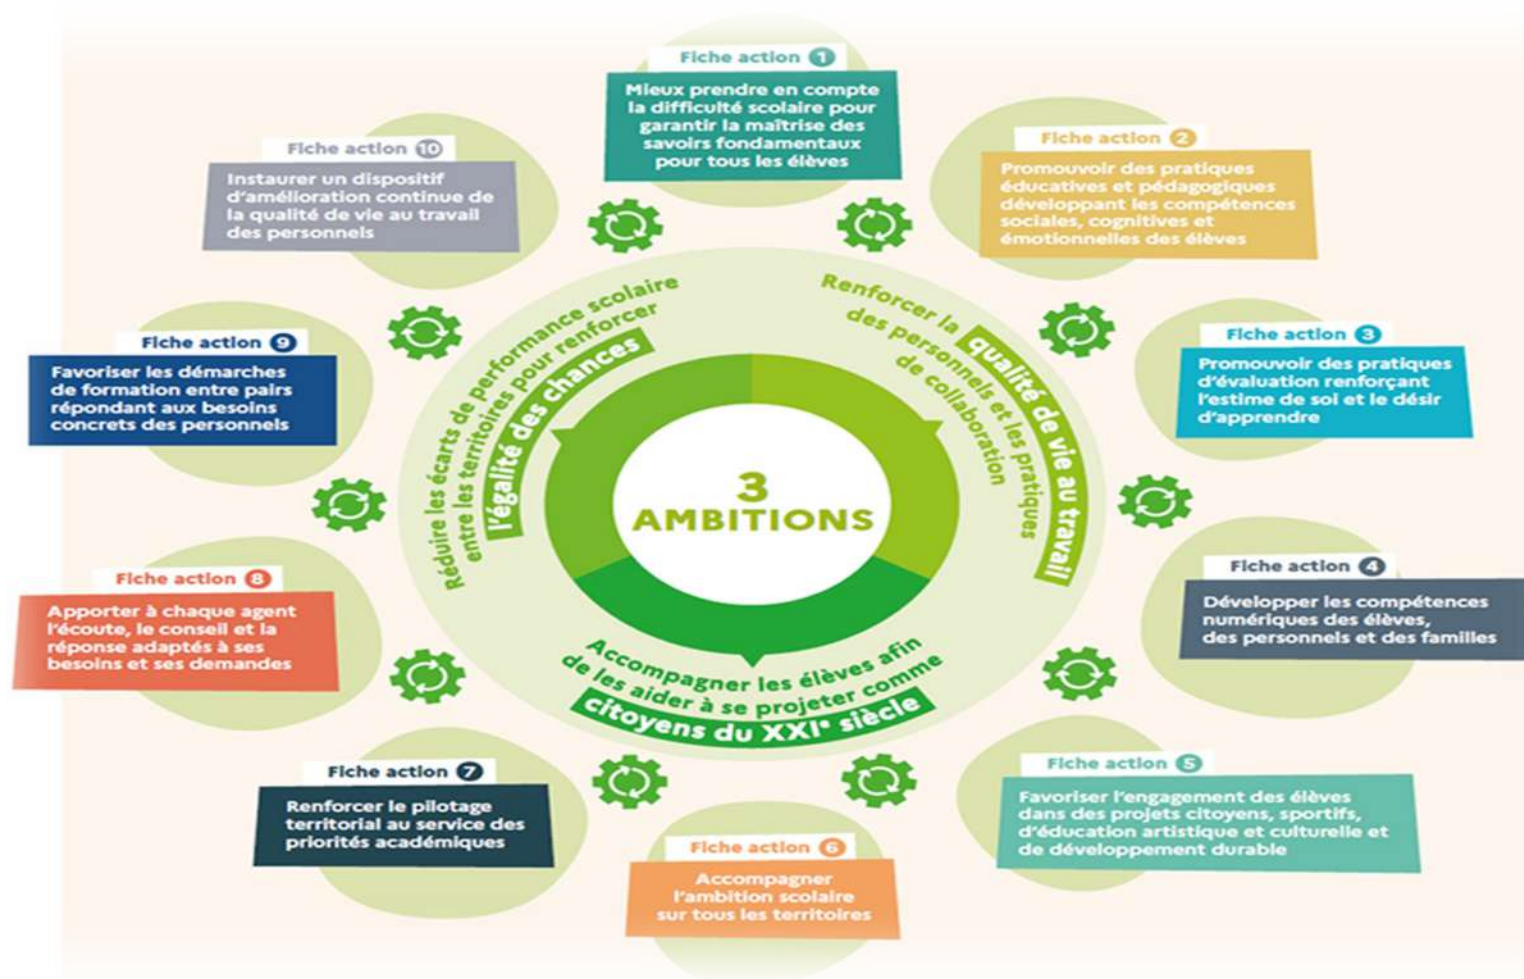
Fiche action 1
Mieux prendre en compte la difficulté scolaire pour garantir la maîtrise des savoirs fondamentaux pour tous les élèves

Fiche action 2
Promouvoir des pratiques éducatives et pédagogiques développant les compétences sociales, cognitives et émotionnelles des élèves

Fiche action 3
Promouvoir des pratiques d'évaluation renforçant l'estime de soi et le désir d'apprendre

Fiche action 4
Développer les compétences numériques des élèves, des personnels et des familles

Fiche action 5
Favoriser l'engagement des élèves dans des projets citoyens, sportifs, d'éducation artistique et culturelle et de développement durable

Fiche action 6
Accompagner l'ambition scolaire sur tous les territoires

Fiche action 7
Renforcer le pilotage territorial au service des priorités académiques

Fiche action 8
Apporter à chaque agent l'écoute, le conseil et la réponse adaptés à ses besoins et ses demandes

Fiche action 9
Favoriser les démarches de formation entre pairs répondant aux besoins concrets des personnels

Fiche action 10
Instaurer un dispositif d'amélioration continue de la qualité de vie au travail des personnels

Réduire les écarts de performance scolaire entre les territoires pour renforcer l'égalité des chances

Renforcer la qualité de vie au travail des personnels et les pratiques de collaboration

Accompagner les élèves afin de les aider à se projeter comme citoyens du XXIe siècle

3 AMBITIONS